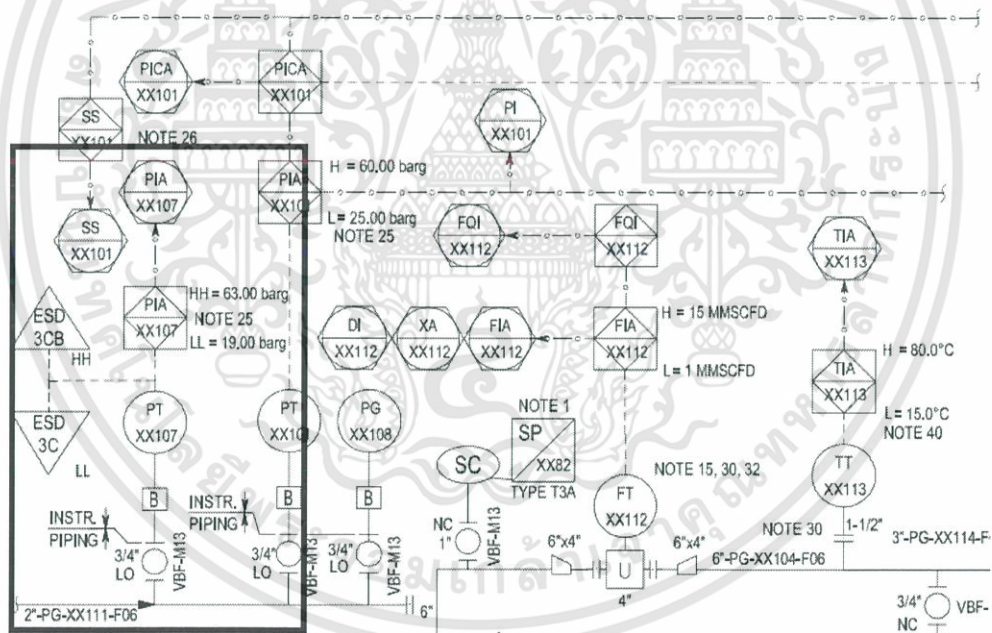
PICA
XX101

PICA
XX101

SS
XX101

NOTE 26

PI
XX101

SS
XX101

PIA
XX107

PIA
XX10

H = 60.00 barg

L= 25.00 barg
NOTE 25

FQI
XX112

FQI
XX112

TIA
XX113

ESD
3CB
HH

PIA
XX107

HH = 63.00 barg
NOTE 25
LL = 19.00 barg

DI
XX112

XA
XX112

FIA
XX112

FIA
XX112

H = 15 MMSCFD

L= 1 MMSCFD

TIA
XX113

H = 80.0°C

L = 15.0°C
NOTE 40

ESD
3C
LL

PT
XX107

PT
XX10

PG
XX108

NOTE 1
SP
XX82
TYPE T3A

SC

NOTE 15, 30, 32

TT
XX113

FT
XX112

B

B

B

INSTR.
PIPING

INSTR.
PIPING

NC
1"
VBF-M13

6"x4"

6"x4"

NOTE 30

1-1/2"

3"-PG-XX114-F

3/4"
LO
VBF-M13

3/4"
LO
VBF-M13

3/4"
LO
VBF-M13

U

4"

6"-PG-XX104-F06

2"-PG-XX111-F06

6"

3/4"
NC
VBF-